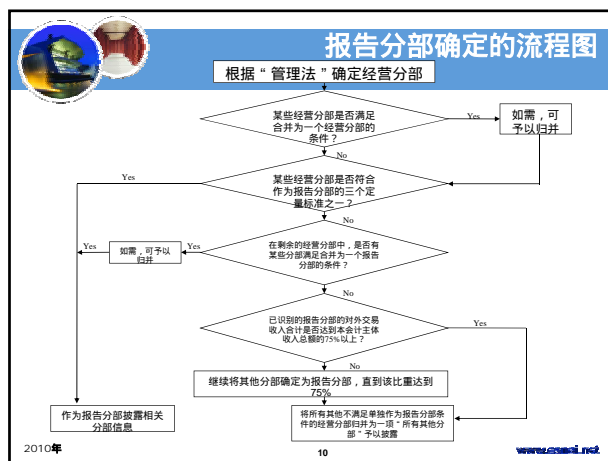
报告分部确定的流程图

根据“管理法”确定经营分部

某些经营分部是否满足合并为一个经营分部的条件？

Yes

如需，可予以归并

No

Yes

某些经营分部是否符合作为报告分部的三个定量标准之一？

No

Yes

如需，可予以归并

Yes

在剩余的经营分部中，是否有某些分部满足合并为一个报告分部的条件？

No

已识别的报告分部的对外交易收入合计是否达到本会计主体收入总额的75%以上？

Yes

No

继续将其他分部确定为报告分部，直到该比重达到75%

作为报告分部披露相关分部信息

将所有其他不满足单独作为报告分部条件的经营分部归并为一项“所有其他分部”予以披露

2010年

10

www.cnsai.net